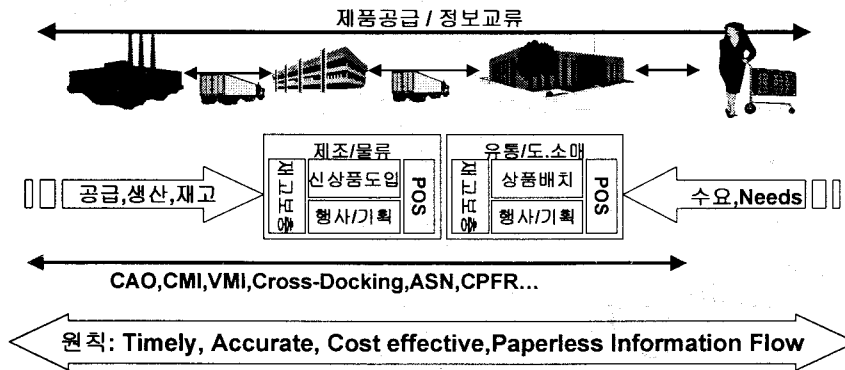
제품공급 / 정보교류

제조/물류

재고보충

신상품도입

행사/기획

POS

유통/도.소매

재고보충

상품배치

행사/기획

POS

공급,생산,재고

수요,Needs

CAO,CMI,VMI,Cross-Docking,ASN,CPFR...

원칙: Timely, Accurate, Cost effective,Paperless Information Flow